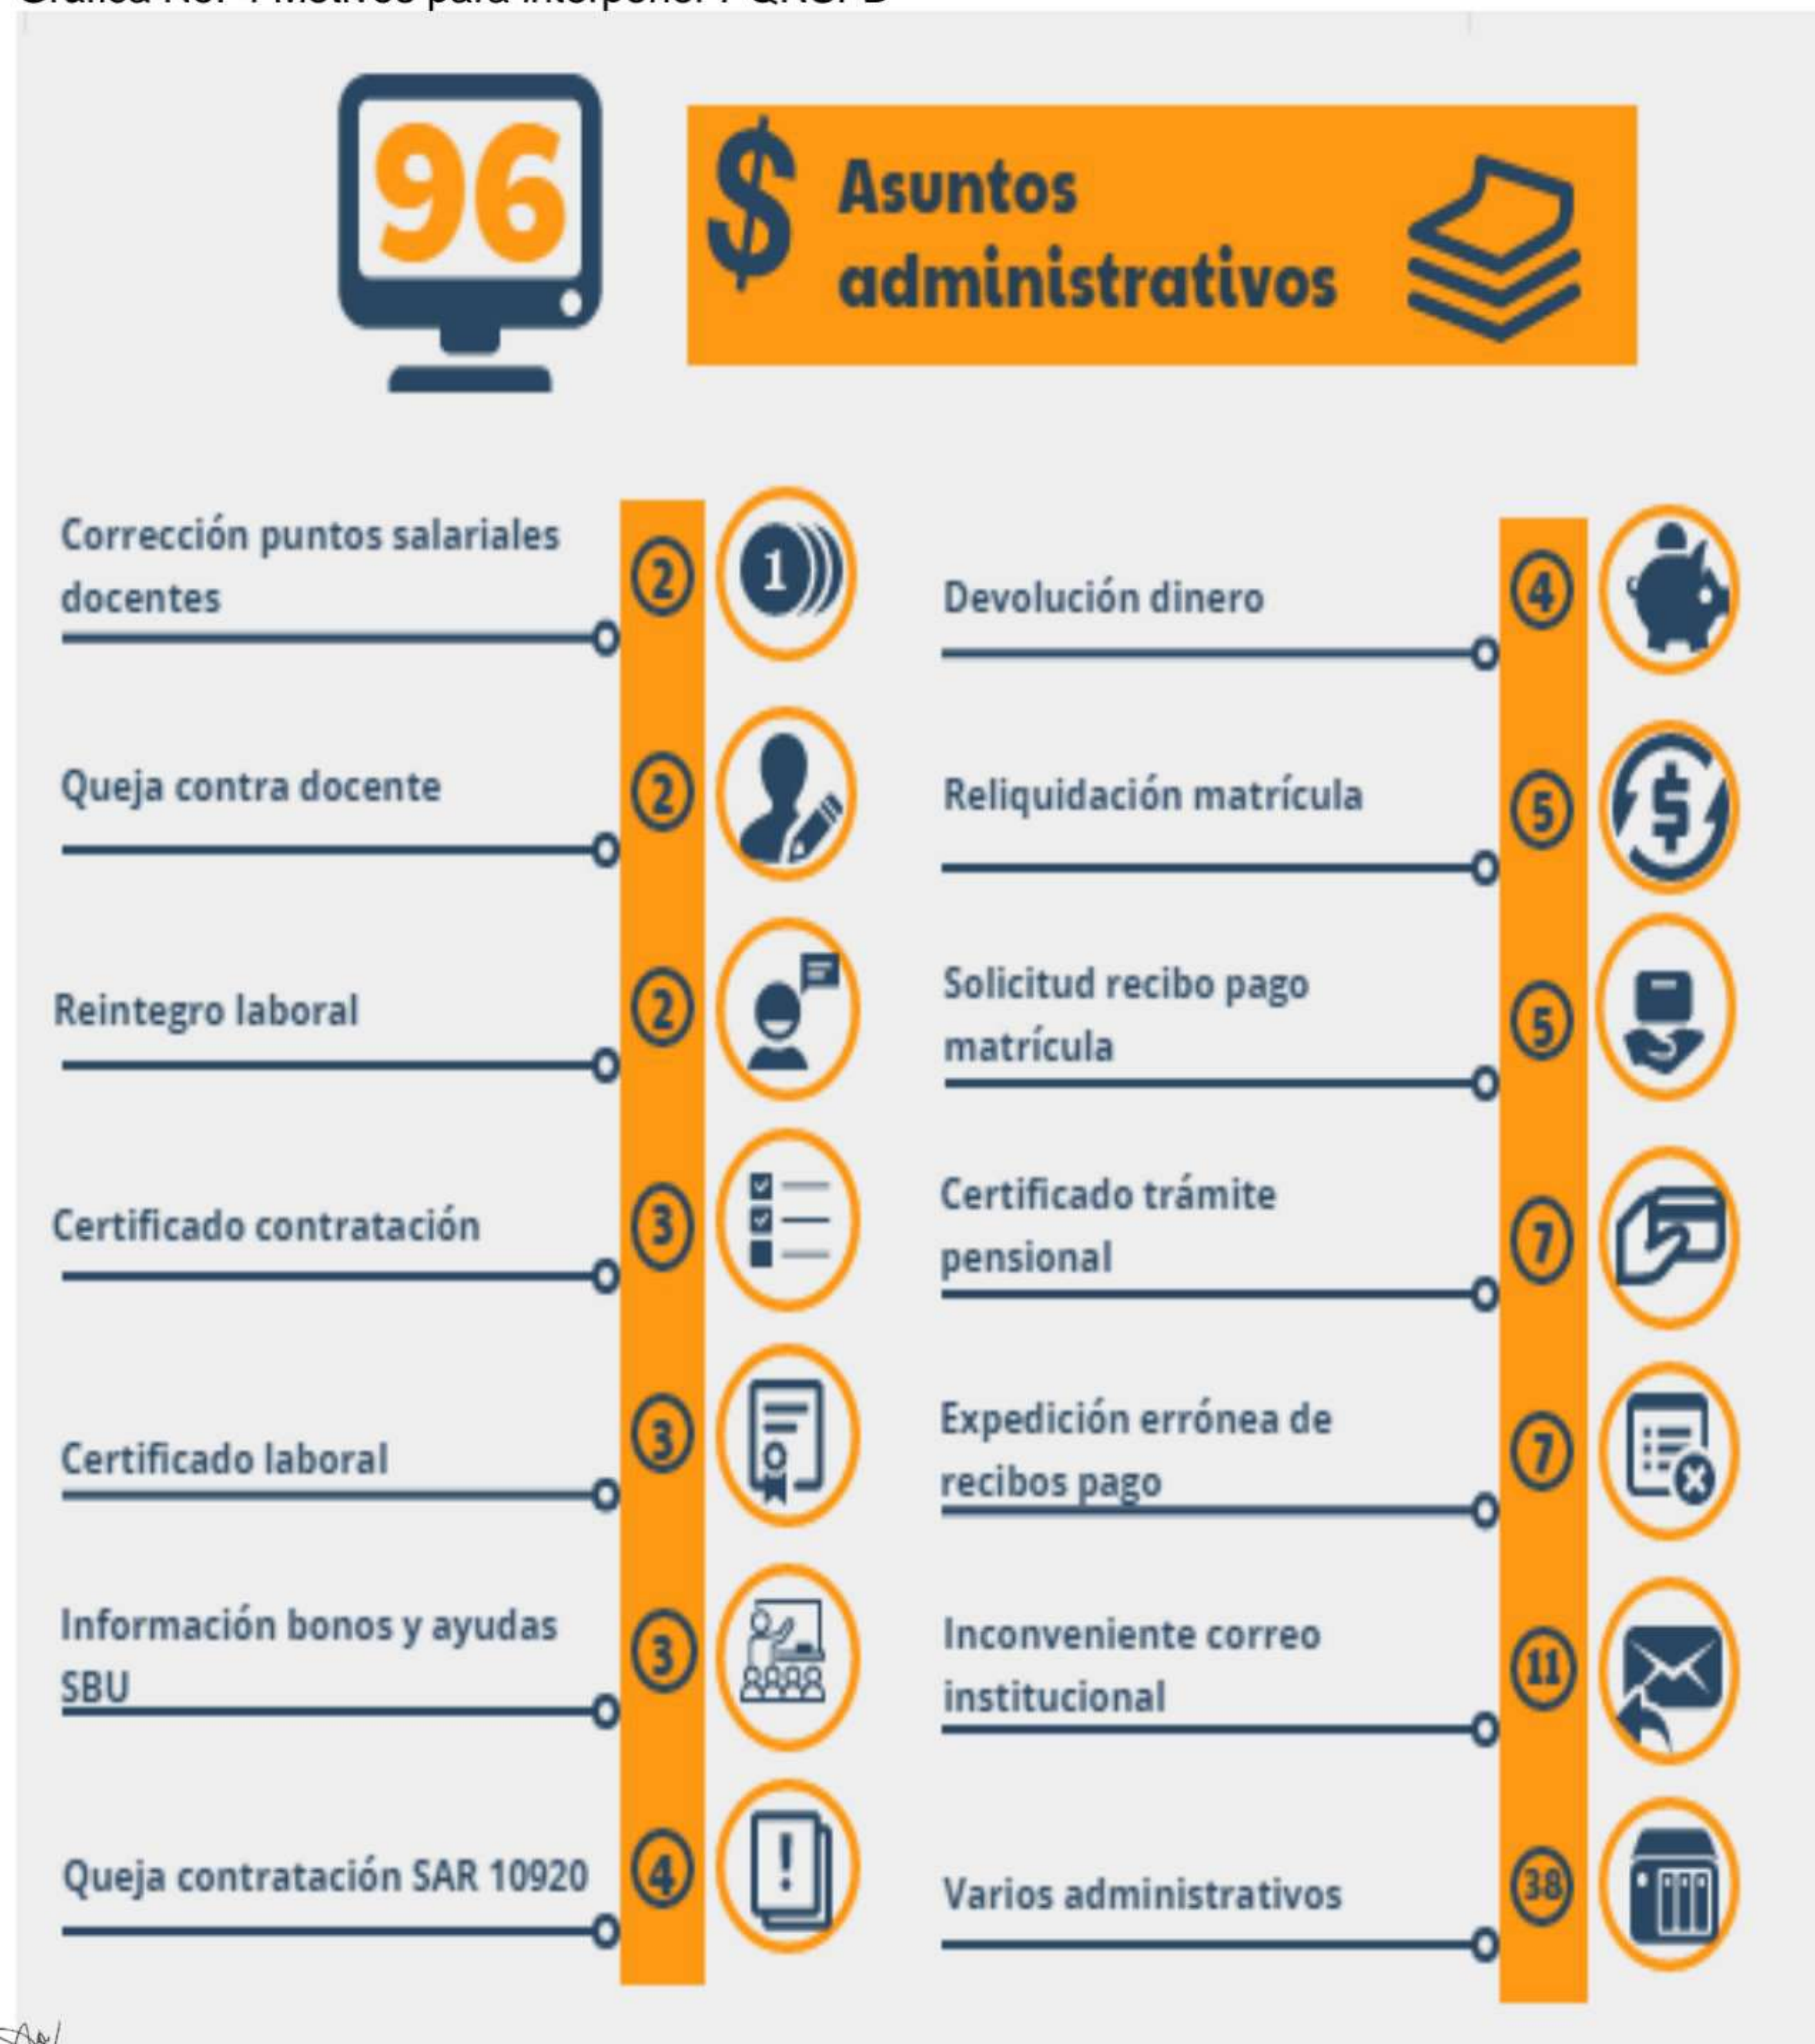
Gráfica No. 4 Motivos para interponer PQRSFD

96

$ Asuntos administrativos

Corrección puntos salariales docentes 2

Queja contra docente 2

Reintegro laboral 2

Certificado contratación 3

Certificado laboral 3

Información bonos y ayudas SBU 3

Queja contratación SAR 10920 4

Devolución dinero 4

Reliquidación matrícula 5

Solicitud recibo pago matrícula 5

Certificado trámite pensional 7

Expedición errónea de recibos pago 7

Inconveniente correo institucional 11

Varios administrativos 38